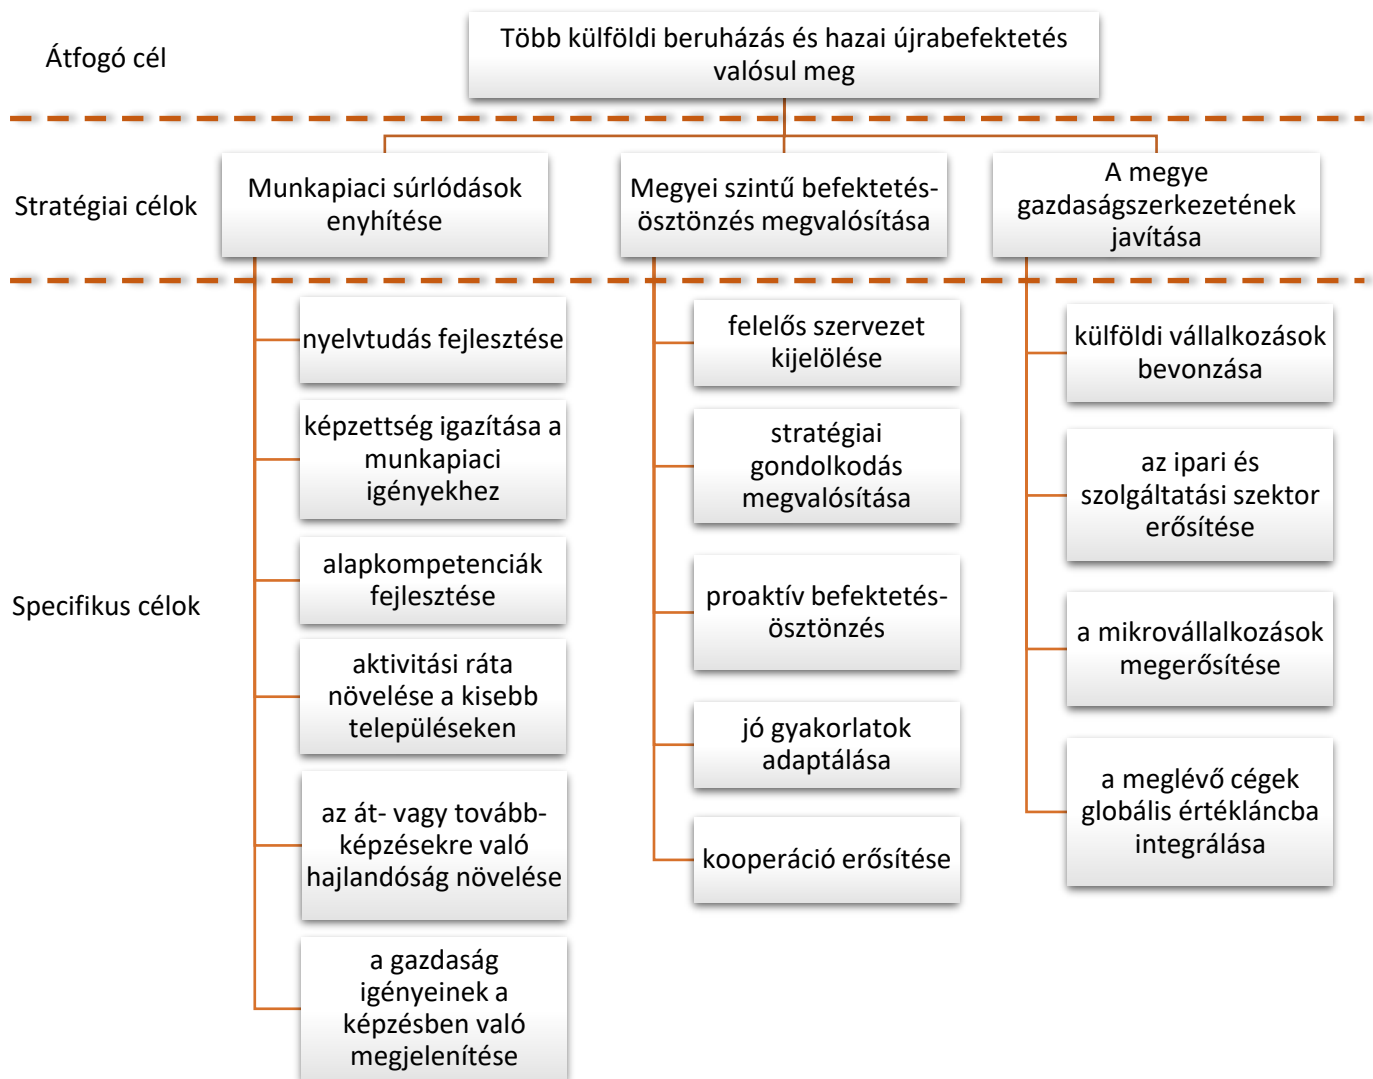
Átfogó cél

Több külföldi beruházás és hazai újrabefektetés valósul meg

Stratégiai célok

Munkapiaci súrlódások enyhítése

Megyei szintű befektetés-ösztönzés megvalósítása

A megye gazdaságszerkezetének javítása

Specifikus célok

nyelvtudás fejlesztése

képzettség igazítása a munkapiaci igényekhez

alapkompetenciák fejlesztése

aktivitási ráta növelése a kisebb településeken

az át- vagy tovább-képzésekre való hajlandóság növelése

a gazdaság igényeinek a képzésben való megjelenítése

felelős szervezet kijelölése

stratégiai gondolkodás megvalósítása

proaktív befektetés-ösztönzés

jó gyakorlatok adaptálása

kooperáció erősítése

külföldi vállalkozások bevonzása

az ipari és szolgáltatási szektor erősítése

a mikrovállalkozások megerősítése

a meglévő cégek globális értékláncba integrálása